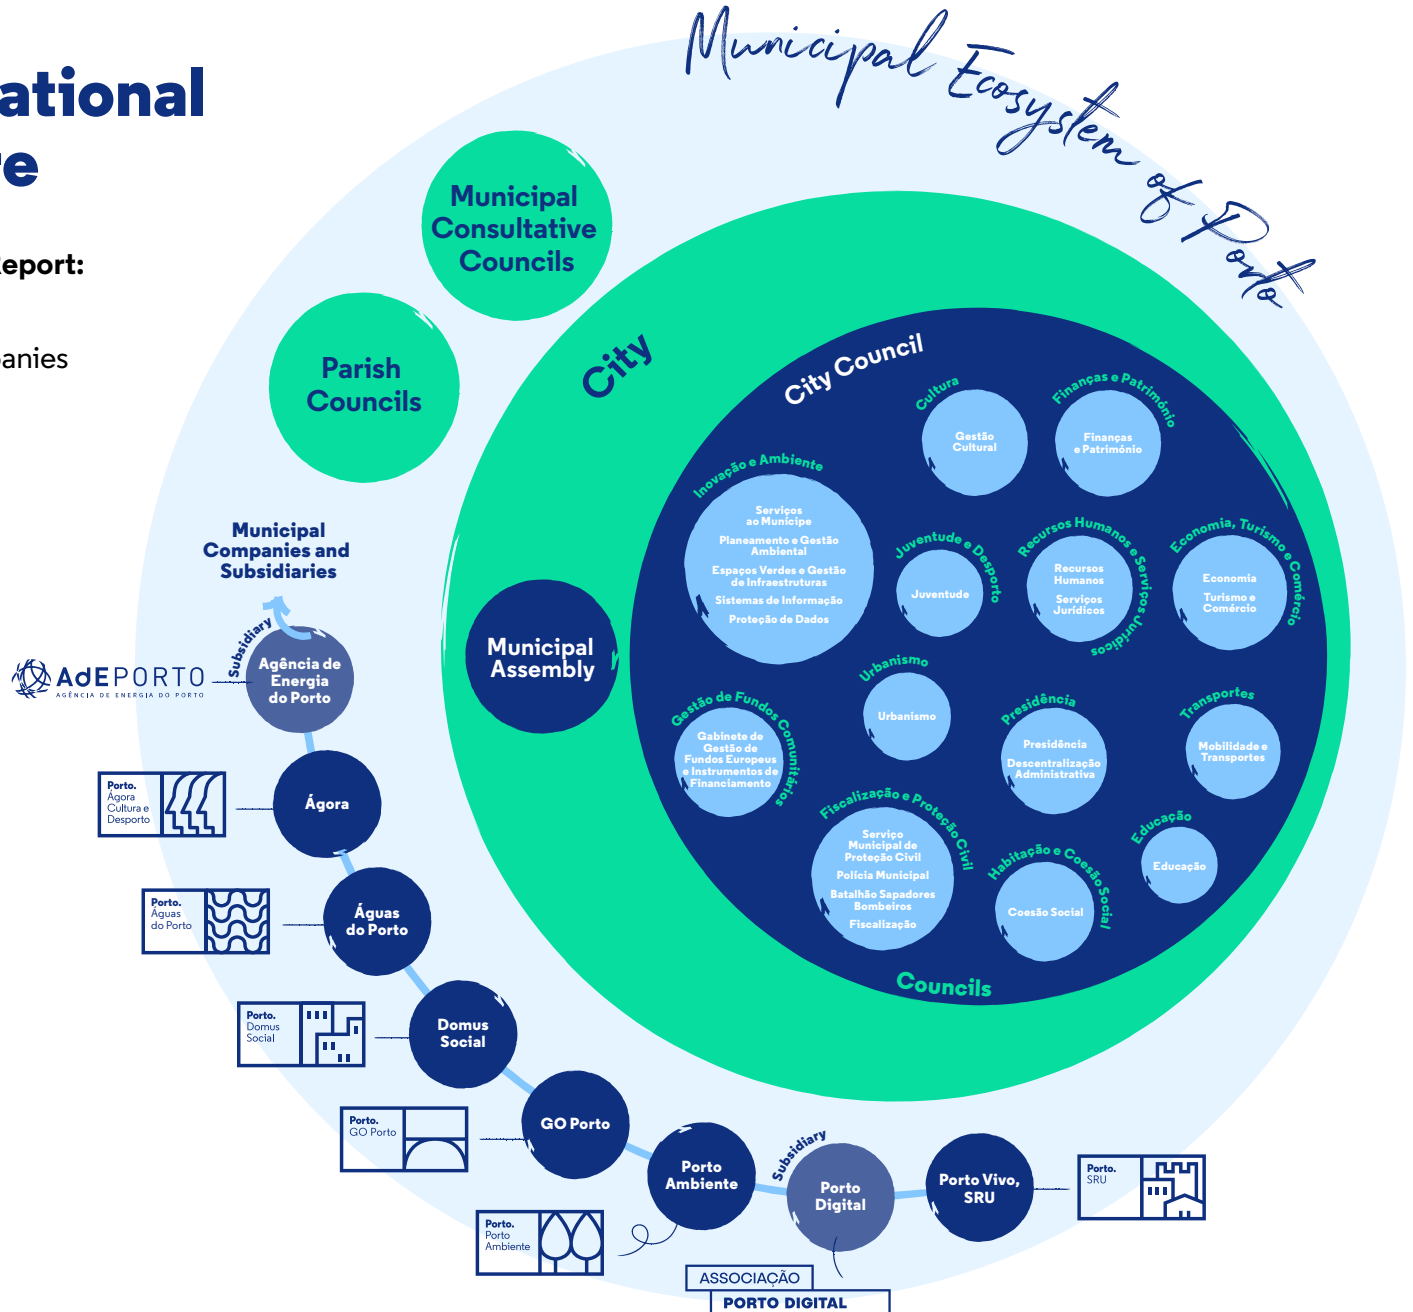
ational
e

eport:

anies

Municipal Ecosystem of Porto

Municipal Consultative Councils

Parish Councils

City

City Council

Cultura
Gestão Cultural

Finanças e Património
Finanças e Património

Inovação e Ambiente
Serviços ao Munícipe
Planeamento e Gestão Ambiental
Espaços Verdes e Gestão de Infraestruturas
Sistemas de Informação
Proteção de Dados

Juventude e Desporto
Juventude

Recursos Humanos e Serviços Jurídicos
Recursos Humanos
Serviços Jurídicos

Economia, Turismo e Comércio
Economia
Turismo e Comércio

Municipal Assembly

Urbanismo
Urbanismo

Gestão de Fundos Comunitários
Gabinete de Gestão de Fundos Europeus e Instrumentos de Financiamento

Presidência
Presidência
Descentralização Administrativa

Transportes
Mobilidade e Transportes

Fiscalização e Proteção Civil
Serviço Municipal de Proteção Civil
Polícia Municipal
Batalhão Sapadores Bombeiros
Fiscalização

Habitação e Coesão Social
Coesão Social

Educação
Educação

Councils

Municipal Companies and Subsidiaries

Subsidiary
AdEPORTO AGÊNCIA DE ENERGIA DO PORTO
Agência de Energia do Porto

Porto. Agora Cultura e Desporto
Ágora

Porto. Águas do Porto
Águas do Porto

Porto. Domus Social
Domus Social

Porto. GO Porto
GO Porto

Porto. Porto Ambiente
Porto Ambiente

Subsidiary
Porto Digital
ASSOCIAÇÃO PORTO DIGITAL

Porto Vivo, SRU
Porto. SRU